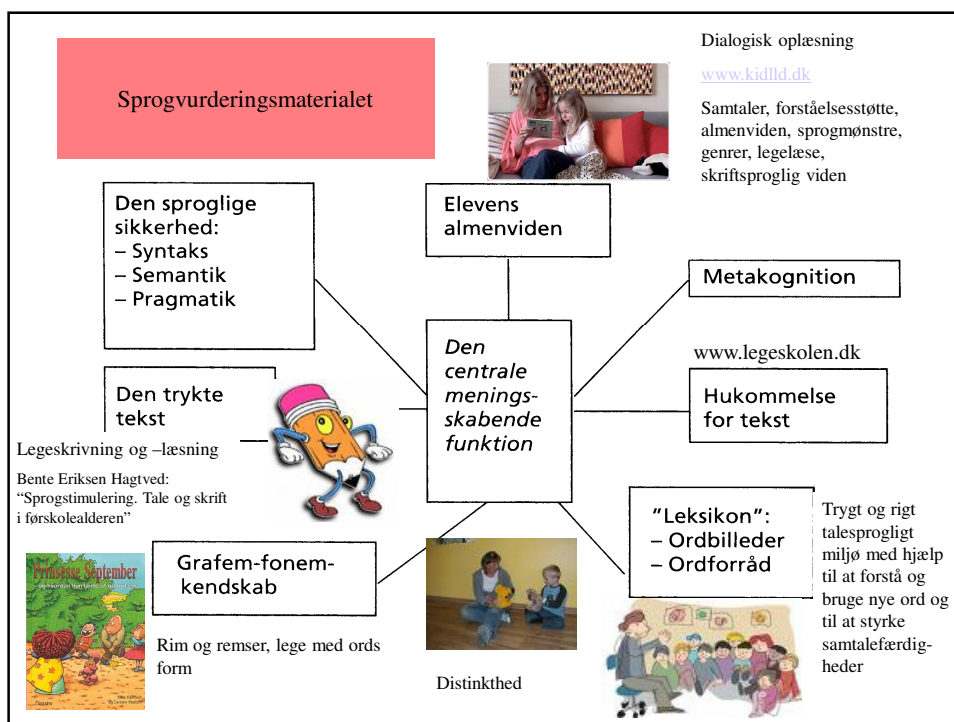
Sprogvurderingsmaterialet

Dialogisk oplæsning

www.kidlld.dk

Samtaler, forståelsesstøtte, almenviden, sprogmønstre, genrer, legelæse, skriftsproglig viden

Den sproglige sikkerhed:
– Syntaks
– Semantik
– Pragmatik

Elevens almenviden

Metakognition

Den centrale menings-skabende funktion

www.legeskolen.dk

Den trykte tekst

Hukommelse for tekst

Legeskrivning og –læsning

Bente Eriksen Hagtved: "Sprogstimulering. Tale og skrift i førskolealderen"

"Leksikon":
– Ordbilleder
– Ordforråd

Trygt og rigt talesprogligt miljø med hjælp til at forstå og bruge nye ord og til at styrke samtalefærdigheder

Prinsesse September

Grafem-fonem-kendskab

Rim og remser, lege med ords form

Distinkthed